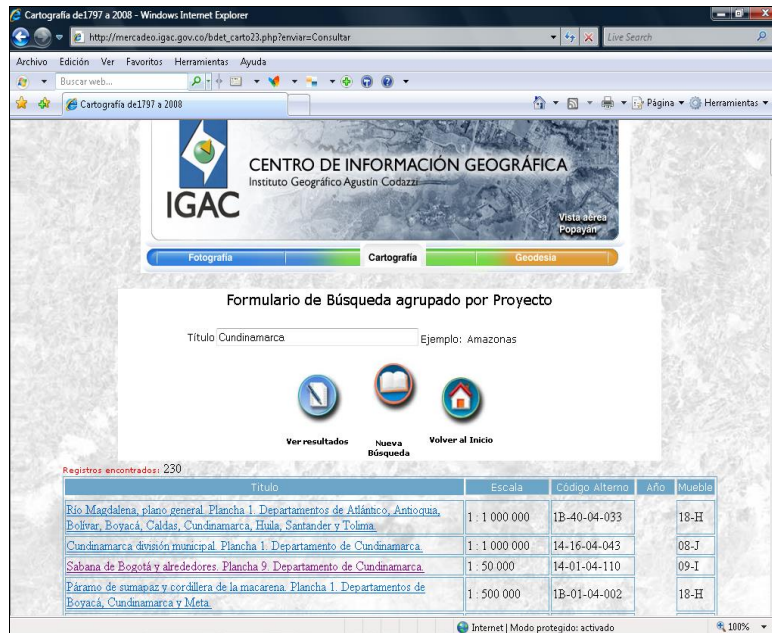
Cartografía de1797 a 2008 - Windows Internet Explorer

http://mercadeo.igac.gov.co/bdet_carto23.php?enviar=Consultar

Live Search

Archivo Edición Ver Favoritos Herramientas Ayuda

Buscar web...

Cartografía de1797 a 2008

Página ▾ Herramientas ▾

CENTRO DE INFORMACIÓN GEOGRÁFICA
Instituto Geográfico Agustín Codazzi

IGAC

Vista aérea Popayán

Fotografía Cartografía Geodesia

Formulario de Búsqueda agrupado por Proyecto

Título Cundinamarca Ejemplo: Amazonas

Ver resultados Nueva Búsqueda Volver al Inicio

Registros encontrados: 230

| Título | Escala | Código Alterno | Año | Mueble |
|---|---|---|---|---|
| Río Magdalena, plano general. Plancha 1. Departamentos de Atlántico, Antioquia, Bolívar, Boyacá, Caldas, Cundinamarca, Huila, Santander y Tolima. | 1 : 1 000 000 | 1B-40-04-033 | | 18-H |
| Cundinamarca división municipal. Plancha 1. Departamento de Cundinamarca. | 1 : 1 000 000 | 14-16-04-043 | | 08-J |
| Sabana de Bogotá y alrededores. Plancha 9. Departamento de Cundinamarca. | 1 : 50 000 | 14-01-04-110 | | 09-I |
| Páramo de sumapaz y cordillera de la macarena. Plancha 1. Departamentos de Boyacá, Cundinamarca y Meta. | 1 : 500 000 | 1B-01-04-002 | | 18-H |

Internet | Modo protegido: activado 100%